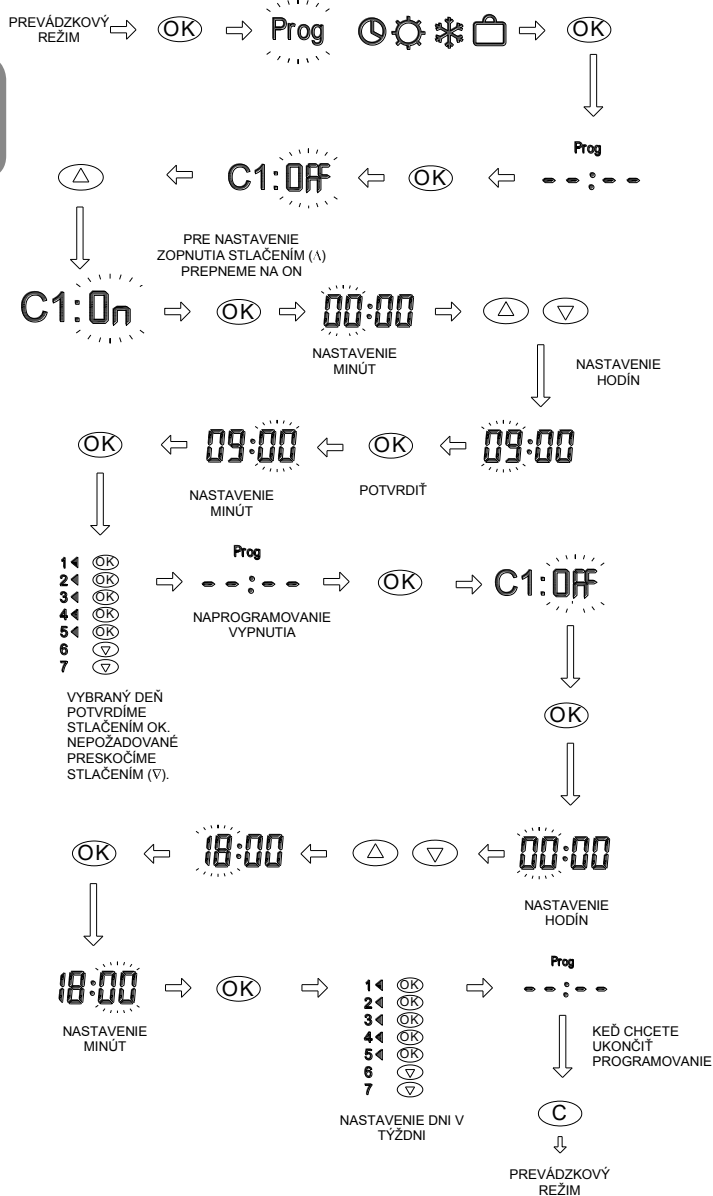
PREVÁDZKOVÝ REŽIM ⇨ OK ⇨ Prog ⇨ OK

Prog
- - : - -

OK

C1: OFF

PRE NASTAVENIE ZOPNUTIA STLAČENÍM (∧) PREPNEME NA ON

C1: On ⇨ OK ⇨ 00:00 ⇨

NASTAVENIE MINÚT

NASTAVENIE HODÍN

OK ⇦ 09:00 ⇦ OK ⇦ 09:00

NASTAVENIE MINÚT

POTVRDIŤ

1 OK
2 OK
3 OK
4 OK
5 OK
6 ∇
7 ∇

Prog
- - : - - ⇨ OK ⇨ C1: OFF

NAPROGRAMOVANIE VYPNUTIA

VYBRANÝ DEŇ POTVRDÍME STLAČENÍM OK. NEPOŽADOVANÉ PRESKOČÍME STLAČENÍM (∇).

OK

OK ⇦ 18:00 ⇦ ⇦ 00:00

NASTAVENIE HODÍN

18:00 ⇨ OK ⇨

NASTAVENIE MINÚT

1 OK
2 OK
3 OK
4 OK
5 OK
6 ∇
7 ∇

NASTAVENIE DNI V TÝŽDNI

Prog
- - : - -

KEĎ CHCETE UKONČIŤ PROGRAMOVANIE

C

PREVÁDZKOVÝ REŽIM